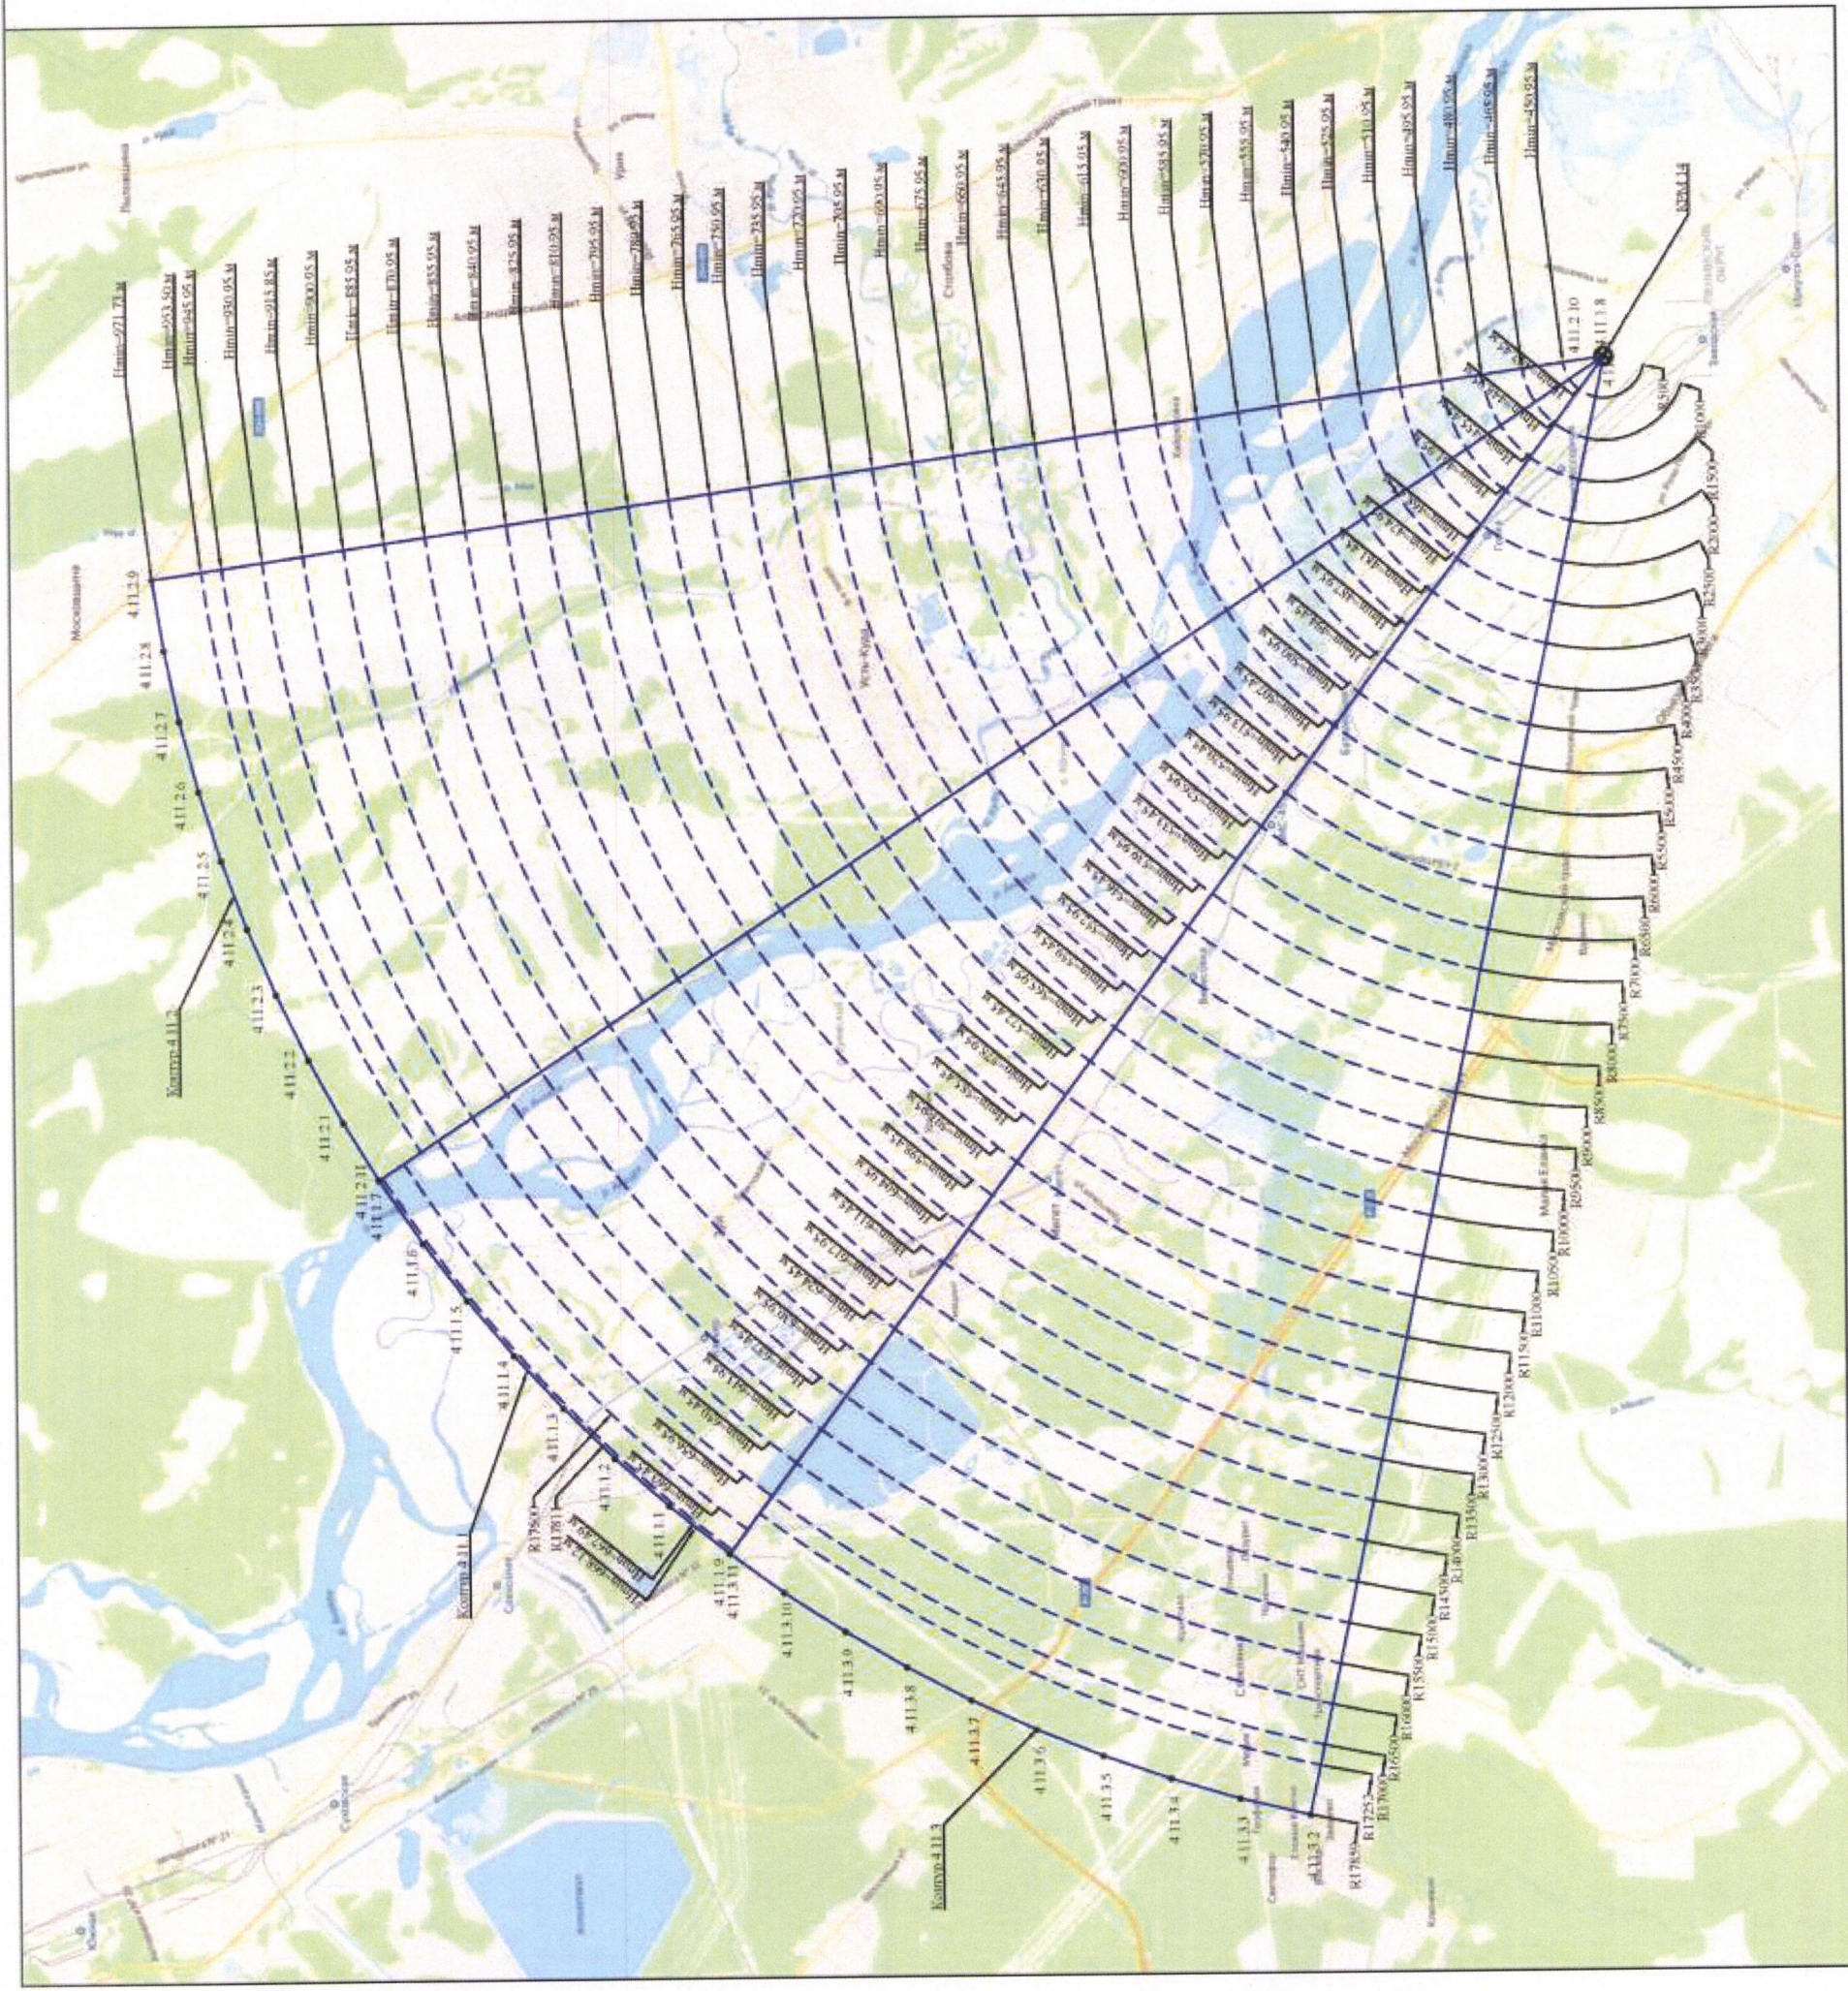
Нпик=971,78 м
Нпик=953,50 м
Нпик=945,95 м
Нпик=930,95 м
Нпик=915,85 м
Нпик=900,95 м
Нпик=885,95 м
Нпик=870,95 м
Нпик=855,95 м
Нпик=840,95 м
Нпик=825,95 м
Нпик=810,95 м
Нпик=795,95 м
Нпик=780,95 м
Нпик=765,95 м
Нпик=750,95 м
Нпик=735,95 м
Нпик=720,95 м
Нпик=705,95 м
Нпик=690,95 м
Нпик=675,95 м
Нпик=660,95 м
Нпик=645,95 м
Нпик=630,95 м
Нпик=615,95 м
Нпик=600,95 м
Нпик=585,95 м
Нпик=570,95 м
Нпик=555,95 м
Нпик=540,95 м
Нпик=525,95 м
Нпик=510,95 м
Нпик=495,95 м
Нпик=481,95 м
Нпик=468,95 м
Нпик=450,98 м
КРМ 4.14
4.11.2.10
4.11.1.8
4.11.2.9
4.11.2.8
4.11.2.7
4.11.2.6
4.11.2.5
4.11.2.4
4.11.2.3
4.11.2.2
4.11.2.1
4.11.2.11
4.11.1.7
4.11.1.6
4.11.1.5
4.11.1.4
4.11.1.3
4.11.1.2
4.11.1.1
4.11.1.9
4.11.3.11
4.11.3.10
4.11.3.9
4.11.3.8
4.11.3.7
4.11.3.6
4.11.3.5
4.11.3.4
4.11.3.3
4.11.3.2
Контур 4.11.2
Контур 4.11.1
Контур 4.11.3
R500
R1000
R1500
R2000
R2500
R3000
R3500
R4000
R4500
R5000
R5500
R6000
R6500
R7000
R7500
R8000
R8500
R9000
R9500
R10000
R10500
R11000
R11500
R12000
R12500
R13000
R13500
R14000
R14500
R15000
R15500
R16000
R16500
R17000
R17250
R17850
R17800
R1781
Московщина
Усть-Кута
Столбова